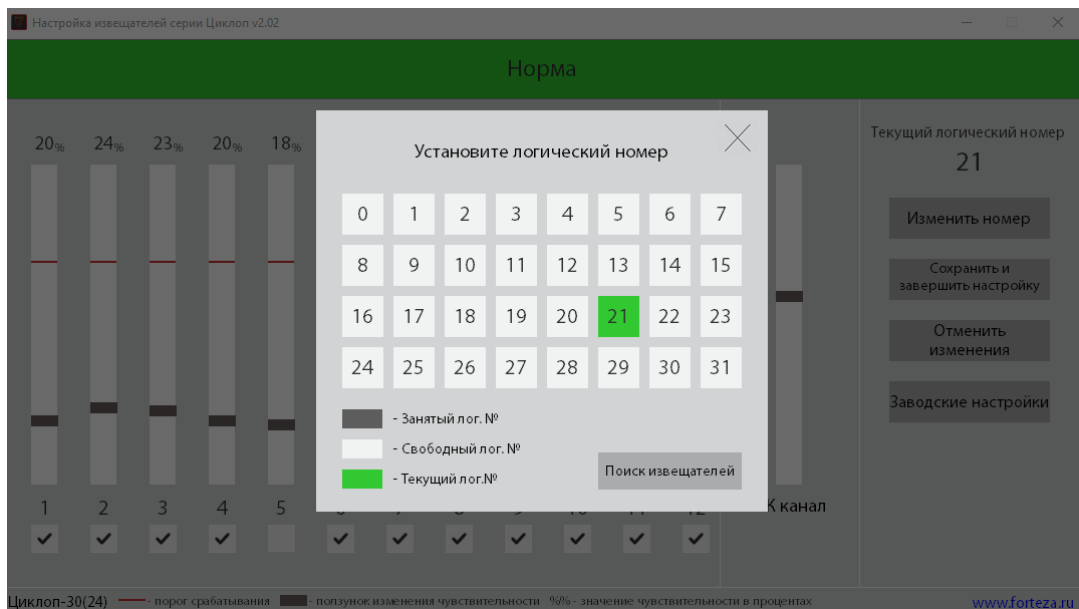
Настройка извещателей серии Циклоп v2.02

Норма

20% 24% 23% 20% 18%

1 2 3 4 5

Установите логический номер

| 0 | 1 | 2 | 3 | 4 | 5 | 6 | 7 |
|---|---|---|---|---|---|---|---|
| 8 | 9 | 10 | 11 | 12 | 13 | 14 | 15 |
| 16 | 17 | 18 | 19 | 20 | 21 | 22 | 23 |
| 24 | 25 | 26 | 27 | 28 | 29 | 30 | 31 |

- Занятый лог. №
- Свободный лог. №
- Текущий лог.№

Поиск извещателей

К канал

Текущий логический номер
21

Изменить номер

Сохранить и завершить настройку

Отменить изменения

Заводские настройки

Циклоп-30(24) — порог срабатывания — ползунок изменения чувствительности %% - значение чувствительности в процентах

www.forteza.ru